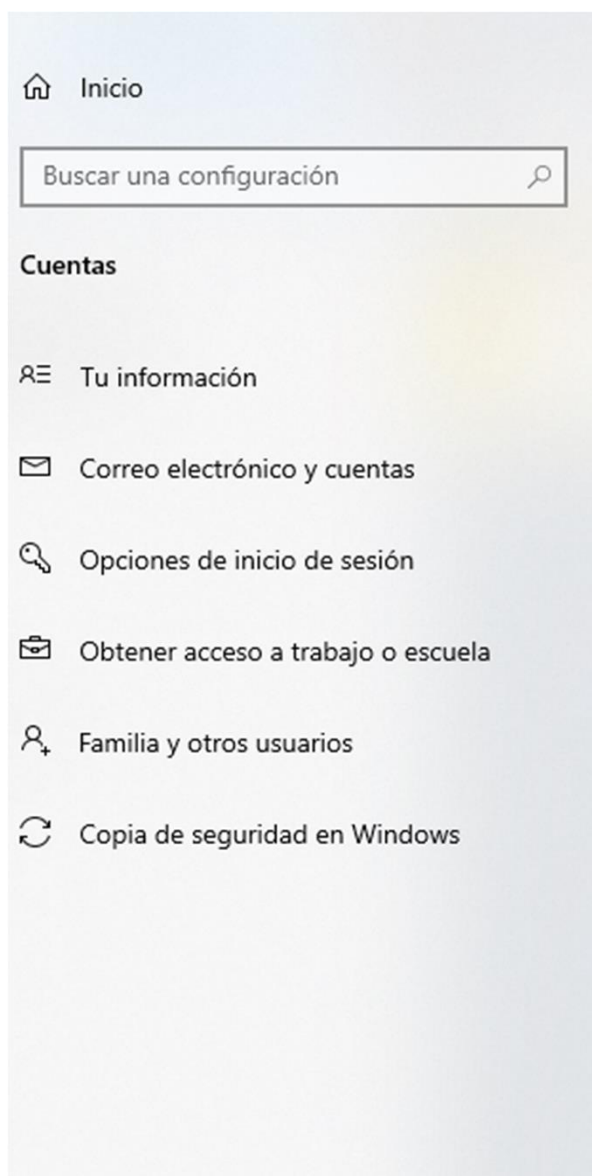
Inicio

Buscar una configuración

Cuentas

Tu información

Correo electrónico y cuentas

Opciones de inicio de sesión

Obtener acceso a trabajo o escuela

Familia y otros usuarios

Copia de seguridad en Windows